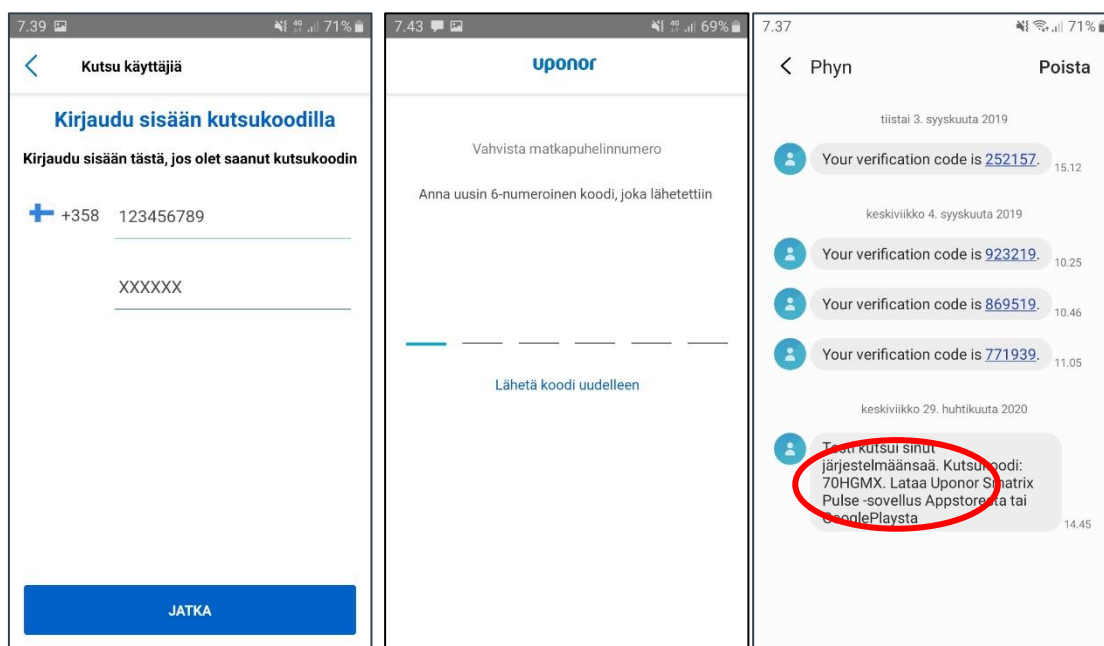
7.39 71%

Kutsu käyttäjiä

Kirjaudu sisään kutsukoodilla

Kirjaudu sisään tästä, jos olet saanut kutsukoodin

+358 123456789

XXXXXX

JATKA

7.43 69%

uponor

Vahvista matkapuhelinnumero

Anna uusin 6-numeroinen koodi, joka lähetettiin

Lähetä koodi uudelleen

7.37 71%

Phyn Poista

tiistai 3. syyskuuta 2019

Your verification code is 252157. 15.12

keskiviikko 4. syyskuuta 2019

Your verification code is 923219. 10.25

Your verification code is 869519. 10.46

Your verification code is 771939. 11.05

keskiviikko 29. huhtikuuta 2020

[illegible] kutsui sinut järjestelmäänsää. Kutsu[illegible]oodi: 70HGMX. Lataa Uponor S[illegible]atrix Pulse -sovellus Appstore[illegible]ta tai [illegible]oglePlaysta 14.45